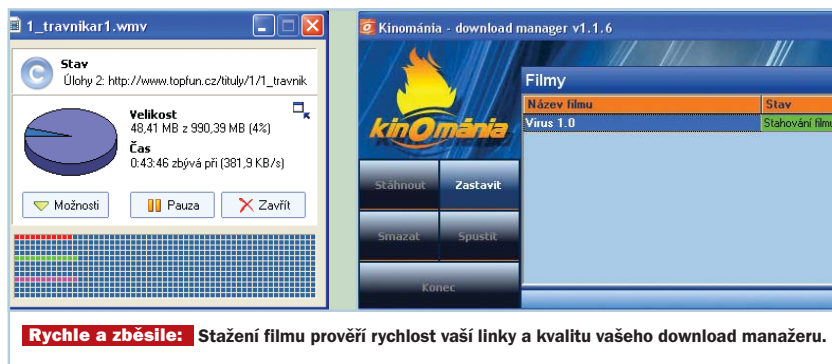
1_travnikar1.wmv

Stav
Úlohy 2: http://www.topfun.cz/tituly/1/1_travnik

Velikost
48,41 MB z 990,39 MB (4%)
Čas
0:43:46 zbývá při (381,9 KB/s)

Možnosti
Pauza
Zavřít

Kinománia - download manager v1.1.6

kinOmánia

Filmy

| Název filmu | Stav |
|---|---|
| Virus 1.0 | Stahování film |

Stáhnout
Zastavit
Smazat
Spustit
Konec

Rychle a zběsile: Stažení filmu prověří rychlost vaší linky a kvalitu vašeho download manažeru.